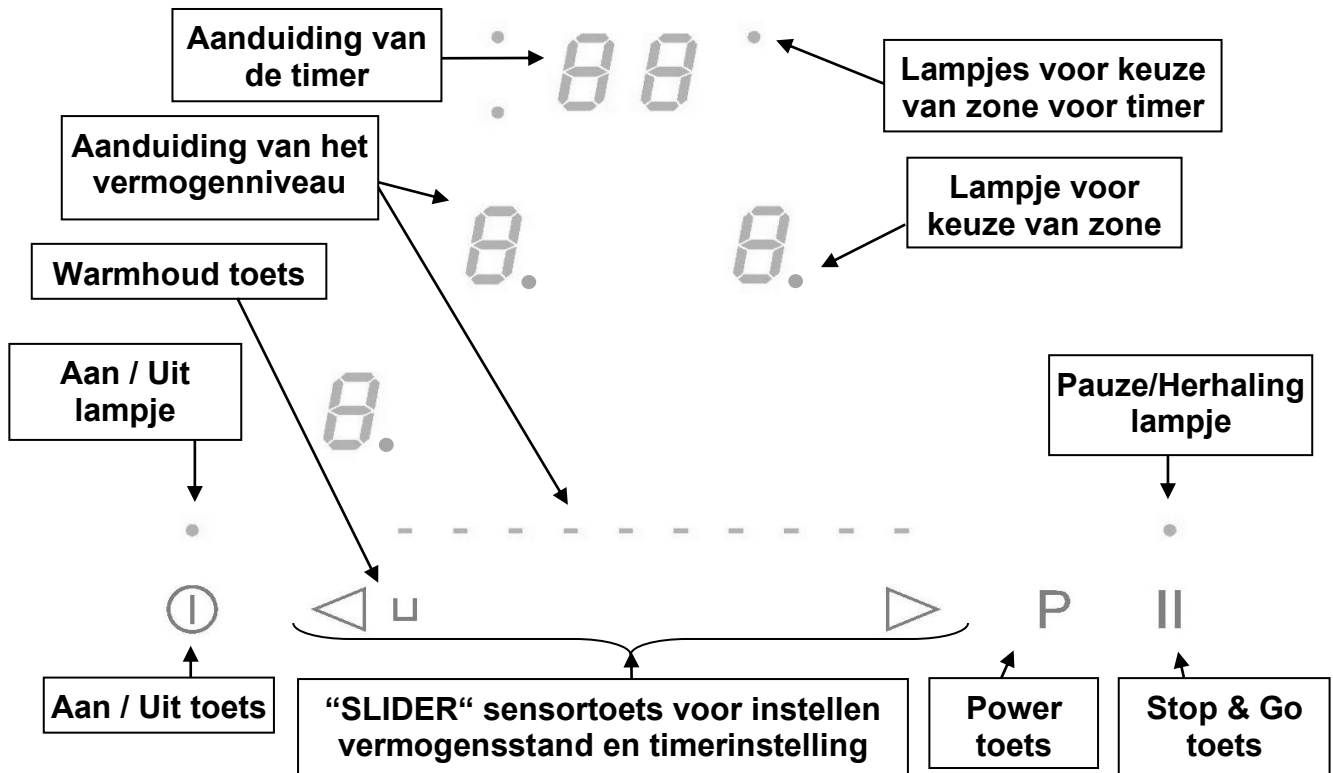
Aanduiding van de timer

88

Lampjes voor keuze van zone voor timer

Aanduiding van het vermogenniveau

8.

8.

Lampje voor keuze van zone

Warmhoud toets

Aan / Uit lampje

8.

Pauze/Herhaling lampje

P

II

Aan / Uit toets

“SLIDER“ sensortoets voor instellen vermogensstand en timerinstelling

Power toets

Stop & Go toets